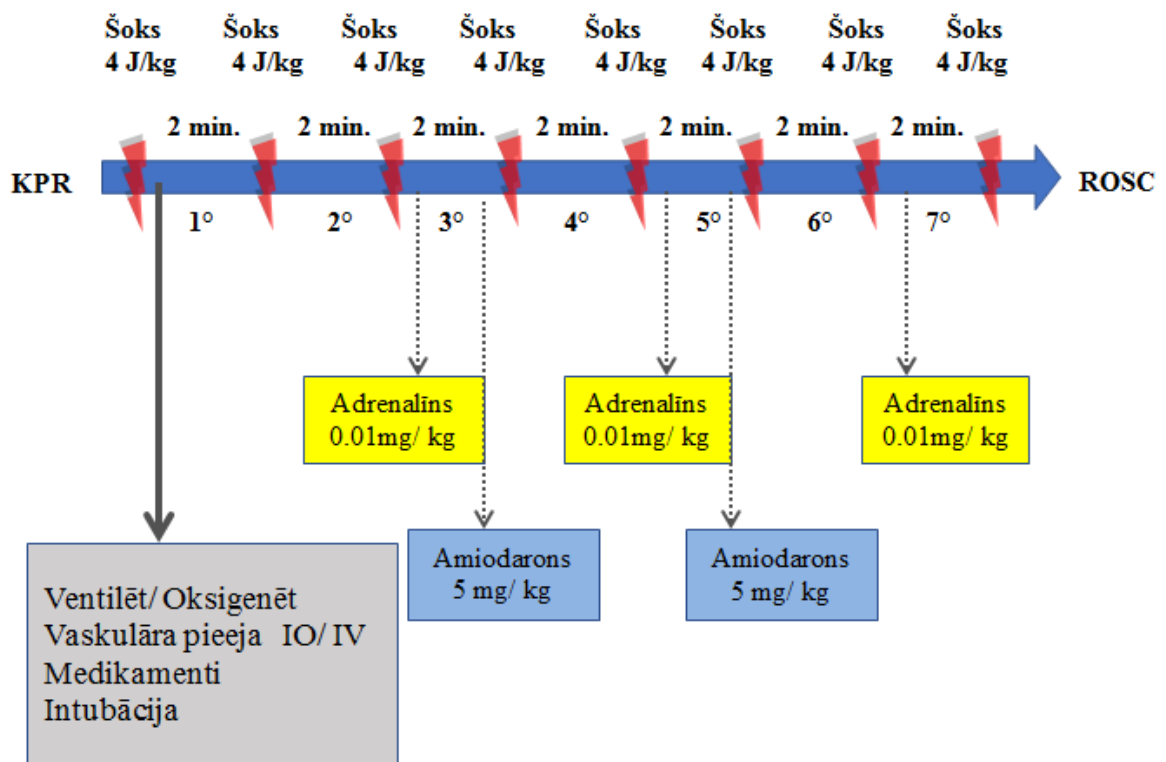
Šoks 4 J/kg
Šoks 4 J/kg
Šoks 4 J/kg
Šoks 4 J/kg
Šoks 4 J/kg
Šoks 4 J/kg
Šoks 4 J/kg
Šoks 4 J/kg

2 min.
2 min.
2 min.
2 min.
2 min.
2 min.
2 min.

KPR

ROSC

1°
2°
3°
4°
5°
6°
7°

Adrenalīns 0.01mg/ kg

Adrenalīns 0.01mg/ kg

Adrenalīns 0.01mg/ kg

Amiodarons 5 mg/ kg

Amiodarons 5 mg/ kg

Ventilēt/ Oksigenēt
Vaskulāra pieeja IO/ IV
Medikamenti
Intubācija